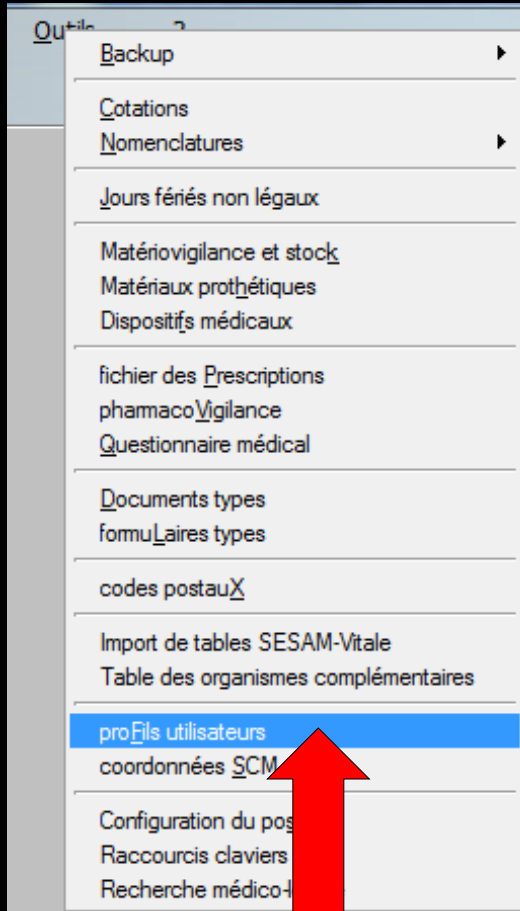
Outils ?

Backup
Cotations
Nomenclatures
Jours fériés non légaux
Matériovigilance et stock
Matériaux prothétiques
Dispositifs médicaux
fichier des Prescriptions
pharmacoVigilance
Questionnaire médical
Documents types
formuLaires types
codes postauX
Import de tables SESAM-Vitale
Table des organismes complémentaires
proFils utilisateurs
coordonnées SCM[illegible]
Configuration du pos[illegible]
Raccourcis claviers
Recherche médico-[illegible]